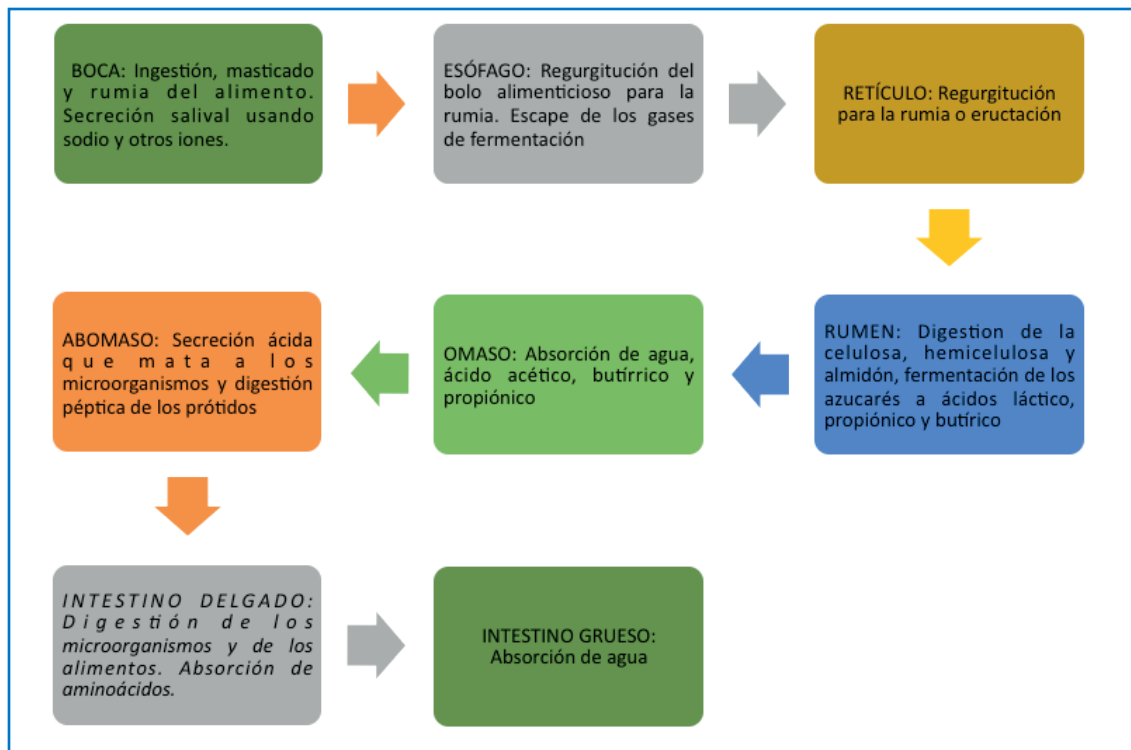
BOCA: Ingestión, masticado y rumia del alimento. Secreción salival usando sodio y otros iones.

ESÓFAGO: Regurgitución del bolo alimenticioso para la rumia. Escape de los gases de fermentación

RETÍCULO: Regurgitución para la rumia o eructación

RUMEN: Digestion de la celulosa, hemicelulosa y almidón, fermentación de los azucarés a ácidos láctico, propiónico y butírico

OMASO: Absorción de agua, ácido acético, butírrico y propiónico

ABOMASO: Secreción ácida que mata a los microorganismos y digestión péptica de los prótidos

INTESTINO DELGADO: Digestión de los microorganismos y de los alimentos. Absorción de aminoácidos.

INTESTINO GRUESO: Absorción de agua